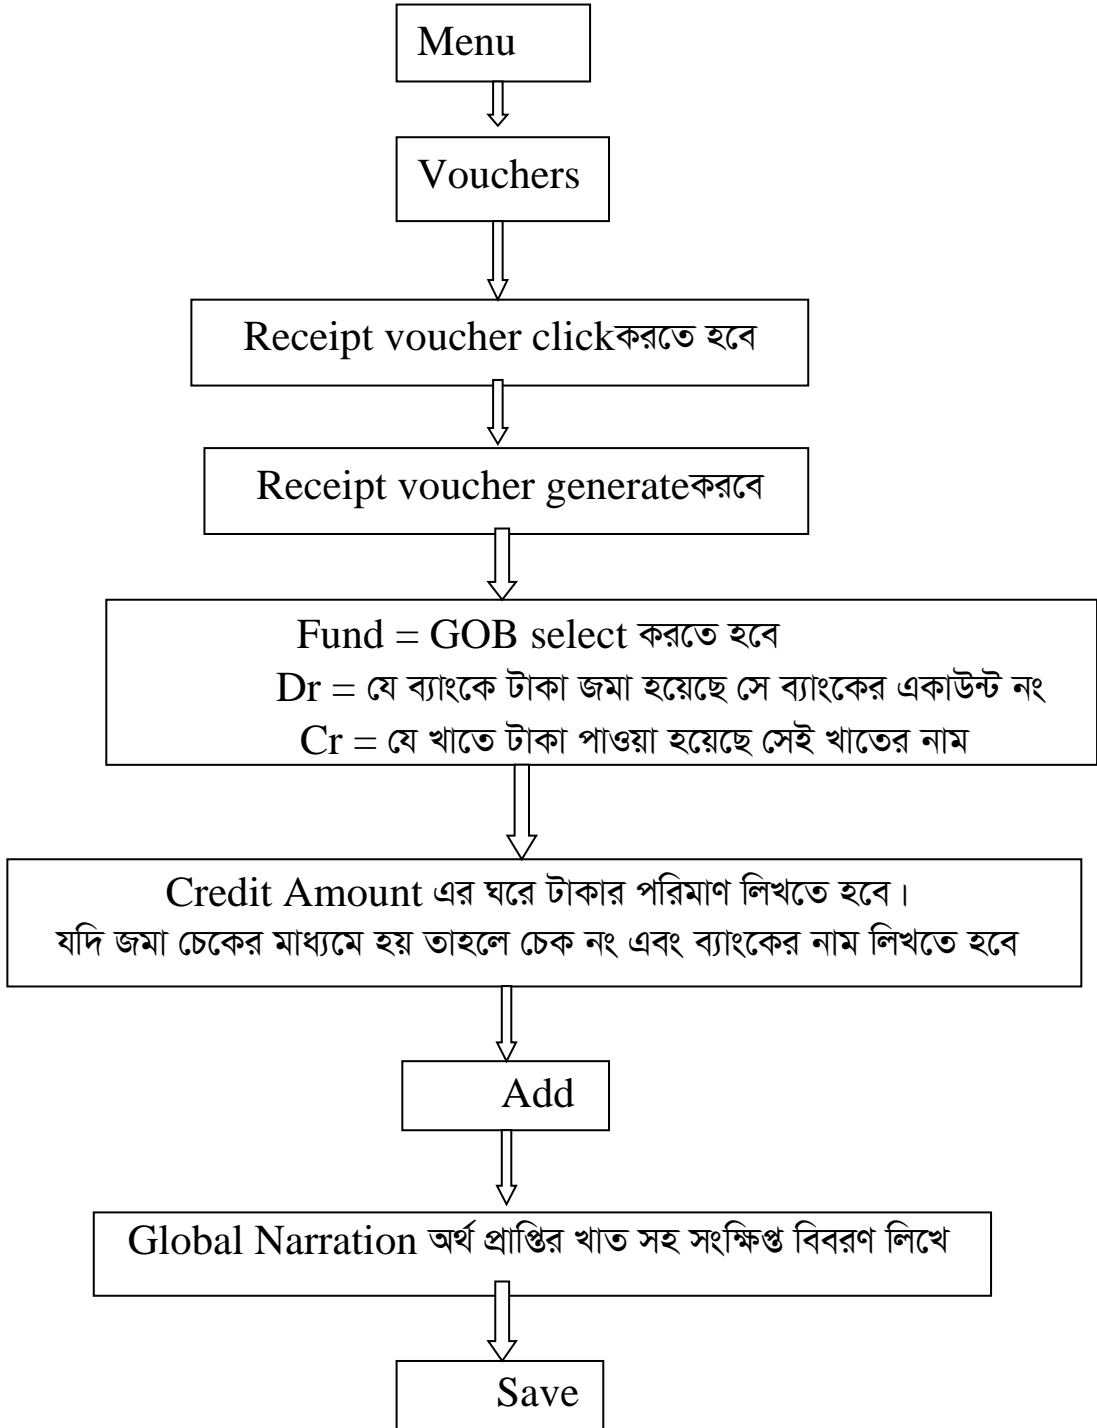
Menu

Vouchers

Receipt voucher clickকরতে হবে

Receipt voucher generateকরবে

Fund = GOB select করতে হবে
Dr = যে ব্যাংকে টাকা জমা হয়েছে সে ব্যাংকের একাউন্ট নং
Cr = যে খাতে টাকা পাওয়া হয়েছে সেই খাতের নাম

Credit Amount এর ঘরে টাকার পরিমাণ লিখতে হবে।
যদি জমা চেকের মাধ্যমে হয় তাহলে চেক নং এবং ব্যাংকের নাম লিখতে হবে

Add

Global Narration অর্থ প্রাপ্তির খাত সহ সংক্ষিপ্ত বিবরণ লিখে

Save